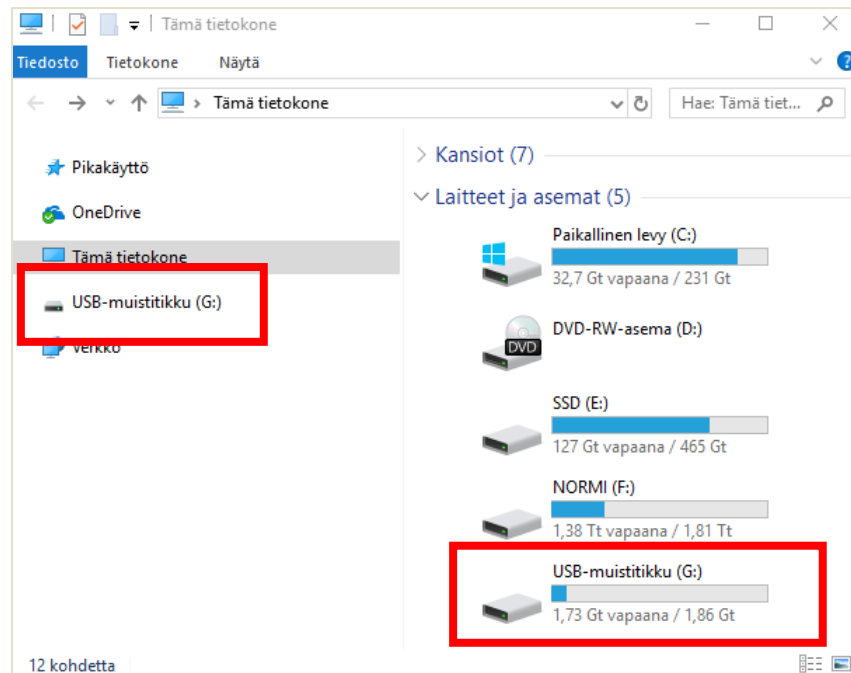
Tämä tietokone

Tiedosto Tietokone Näytä

Tämä tietokone

Hae: Tämä tiet...

Pikakäyttö

OneDrive

Tämä tietokone

USB-muistitikku (G:)

Verkko

Kansiot (7)

Laitteet ja asemat (5)

Paikallinen levy (C:)
32,7 Gt vapaana / 231 Gt

DVD
DVD-RW-asema (D:)

SSD (E:)
127 Gt vapaana / 465 Gt

NORMI (F:)
1,38 Tt vapaana / 1,81 Tt

USB-muistitikku (G:)
1,73 Gt vapaana / 1,86 Gt

12 kohdetta